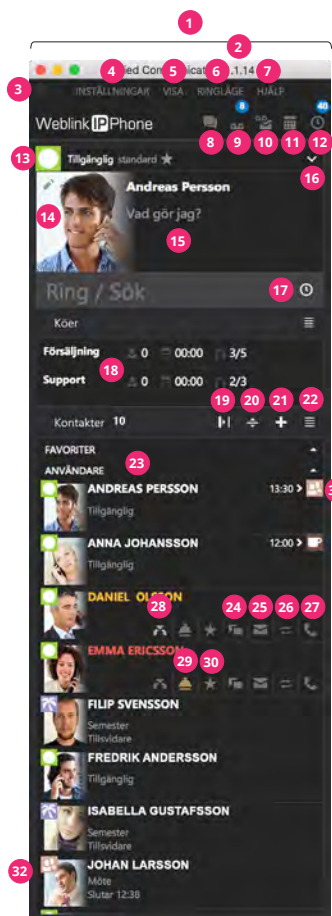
1

2

3

4 5 6 7

Unified Communicator 1.14

INSTÄLLNINGAR VISA RINGLÄGE HJÄLP

Weblink IP Phone

8 9 10 11 12

8

40

13 Tillgänglig standard ★

16

Andreas Persson

14

Vad gör jag?

15

Ring / Sök

17

Köer

Försäljning 0 00:00 3/5

18

Support 0 00:00 2/3

19 20 21 22

Kontakter 10

FAVORITER

ANVÄNDARE

23

ANDREAS PERSSON 13:30 >

Tillgänglig

3

ANNA JOHANSSON 12:00 >

Tillgänglig

DANIEL OLSSON

28 24 25 26 27

EMMA ERICSSON

29 30

FILIP SVENSSON

Semester

Tillsvidare

FREDRIK ANDERSSON

Tillgänglig

ISABELLA GUSTAFSSON

Semester

Tillsvidare

32

JOHAN LARSSON

Möte

Slutar 12:38